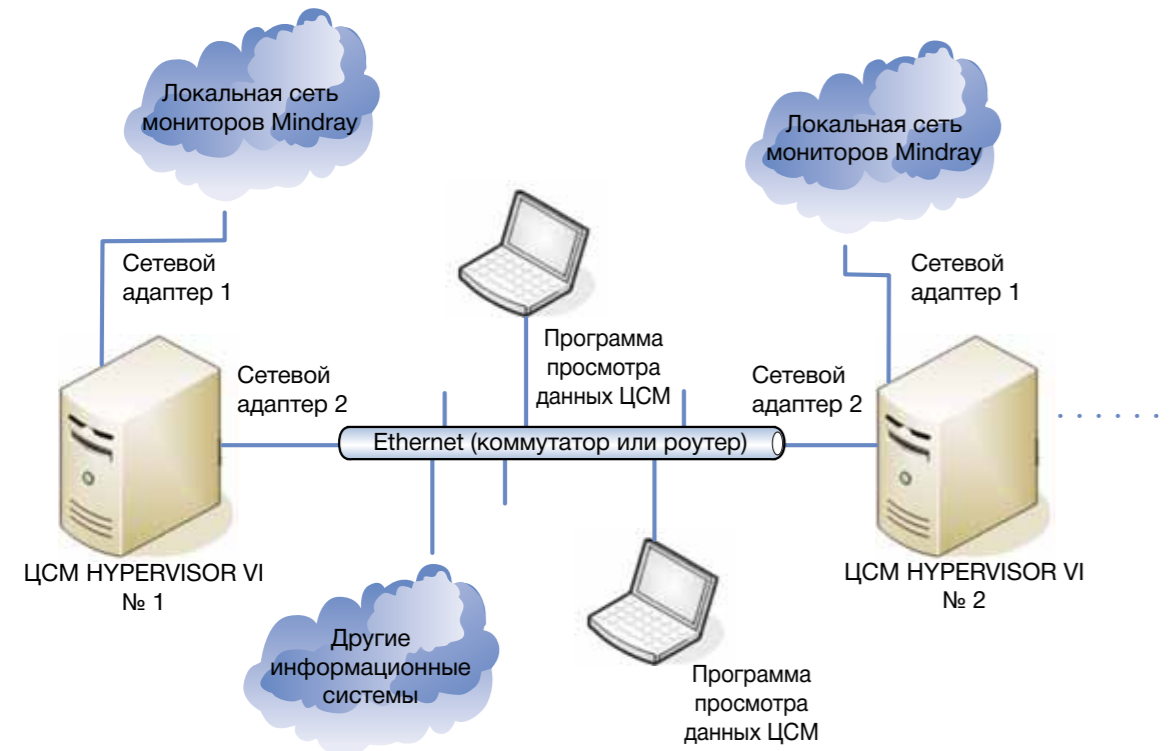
Локальная сеть мониторов Mindray

Локальная сеть мониторов Mindray

Сетевой адаптер 1

Сетевой адаптер 1

Программа просмотра данных ЦСМ

Сетевой адаптер 2

Сетевой адаптер 2

Ethernet (коммутатор или роутер)

ЦСМ HYPERVISOR VI № 1

ЦСМ HYPERVISOR VI № 2

Другие информационные системы

Программа просмотра данных ЦСМ